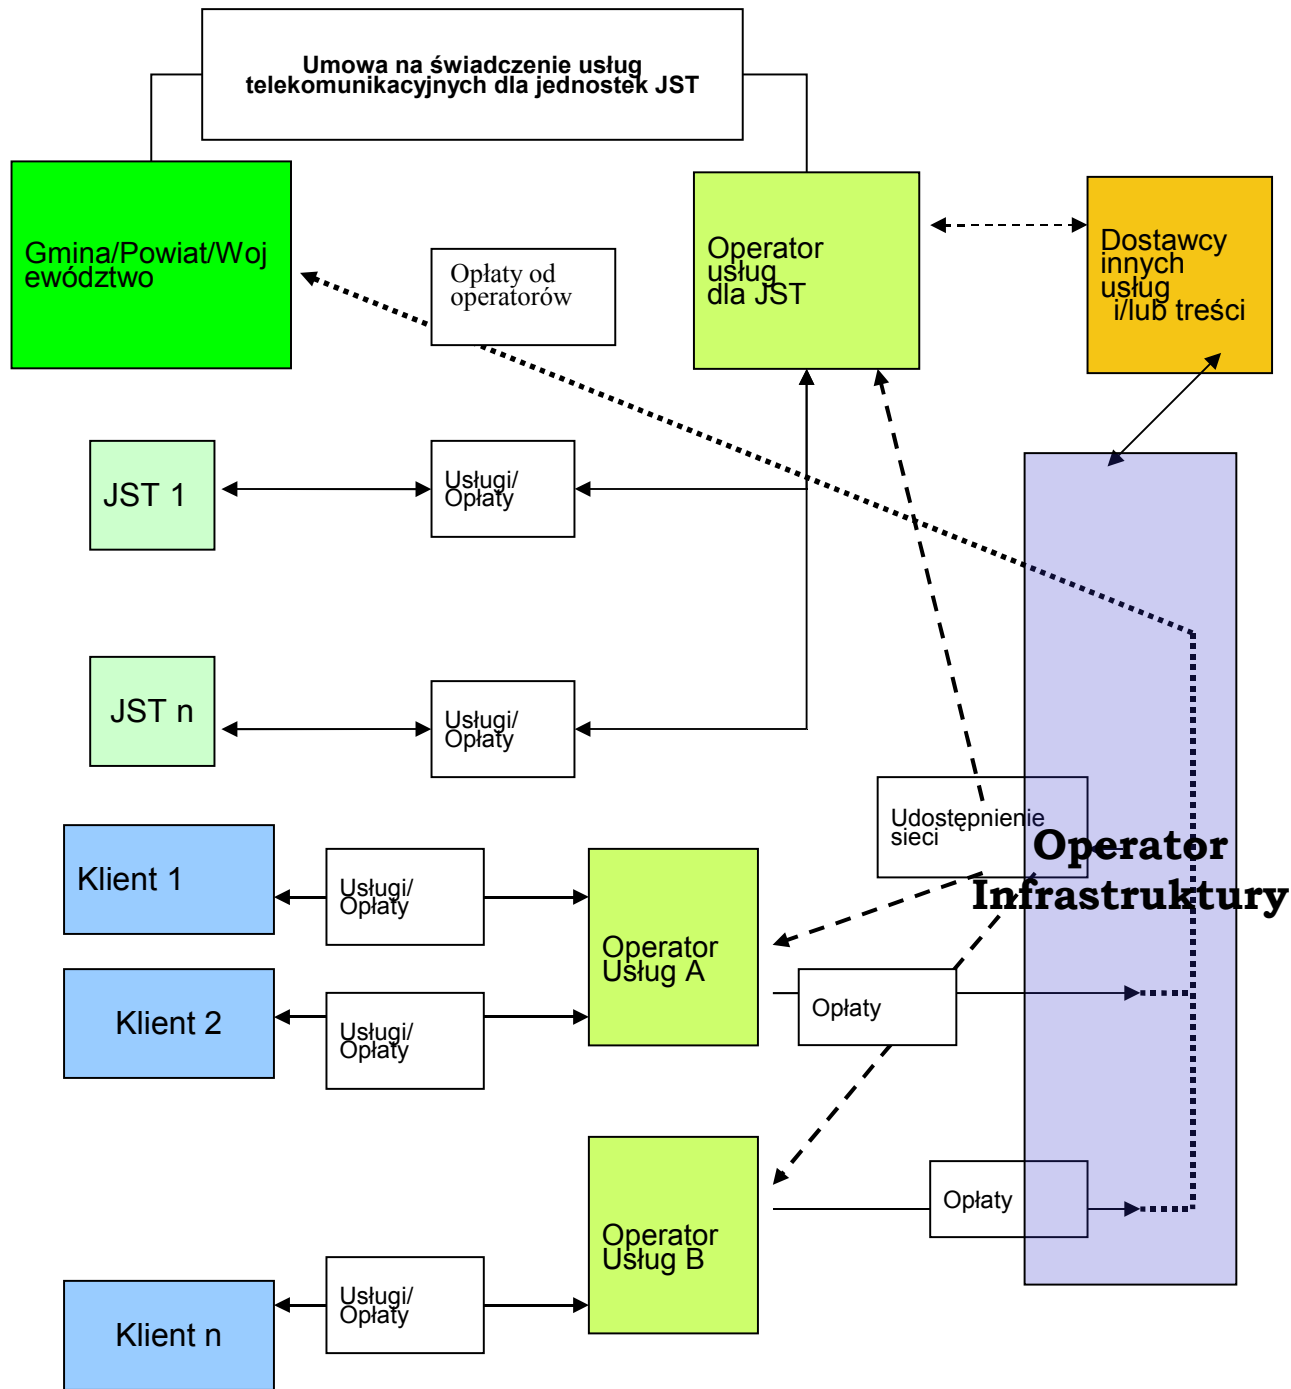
Umowa na świadczenie usług telekomunikacyjnych dla jednostek JST

Gmina/Powiat/Województwo

Opłaty od operatorów

Operator usług dla JST

Dostawcy innych usług i/lub treści

JST 1

Usługi/ Opłaty

JST n

Usługi/ Opłaty

Udostępnienie sieci

Operator Infrastruktury

Klient 1

Usługi/ Opłaty

Operator Usług A

Klient 2

Usługi/ Opłaty

Opłaty

Operator Usług B

Opłaty

Klient n

Usługi/ Opłaty